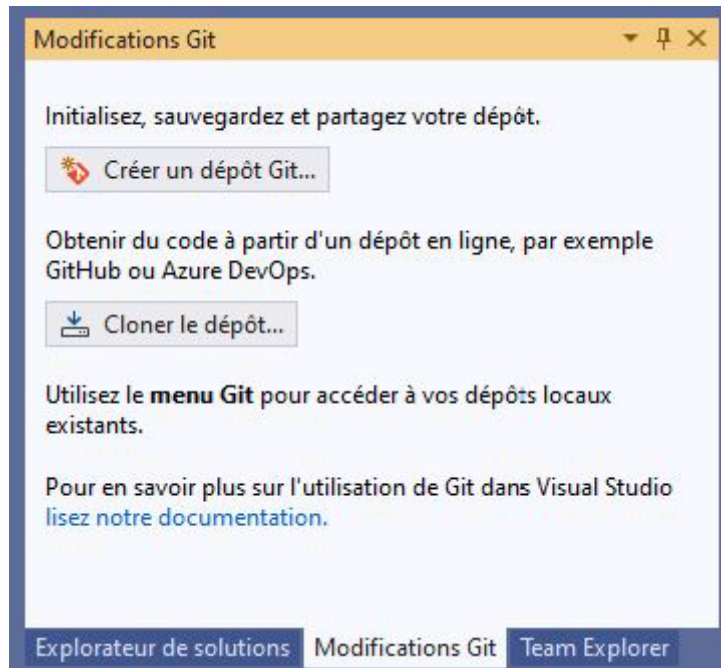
Modifications Git

Initialisez, sauvegardez et partagez votre dépôt.

Créer un dépôt Git...

Obtenir du code à partir d'un dépôt en ligne, par exemple GitHub ou Azure DevOps.

Cloner le dépôt...

Utilisez le **menu Git** pour accéder à vos dépôts locaux existants.

Pour en savoir plus sur l'utilisation de Git dans Visual Studio lisez notre documentation.

Explorateur de solutions | Modifications Git | Team Explorer